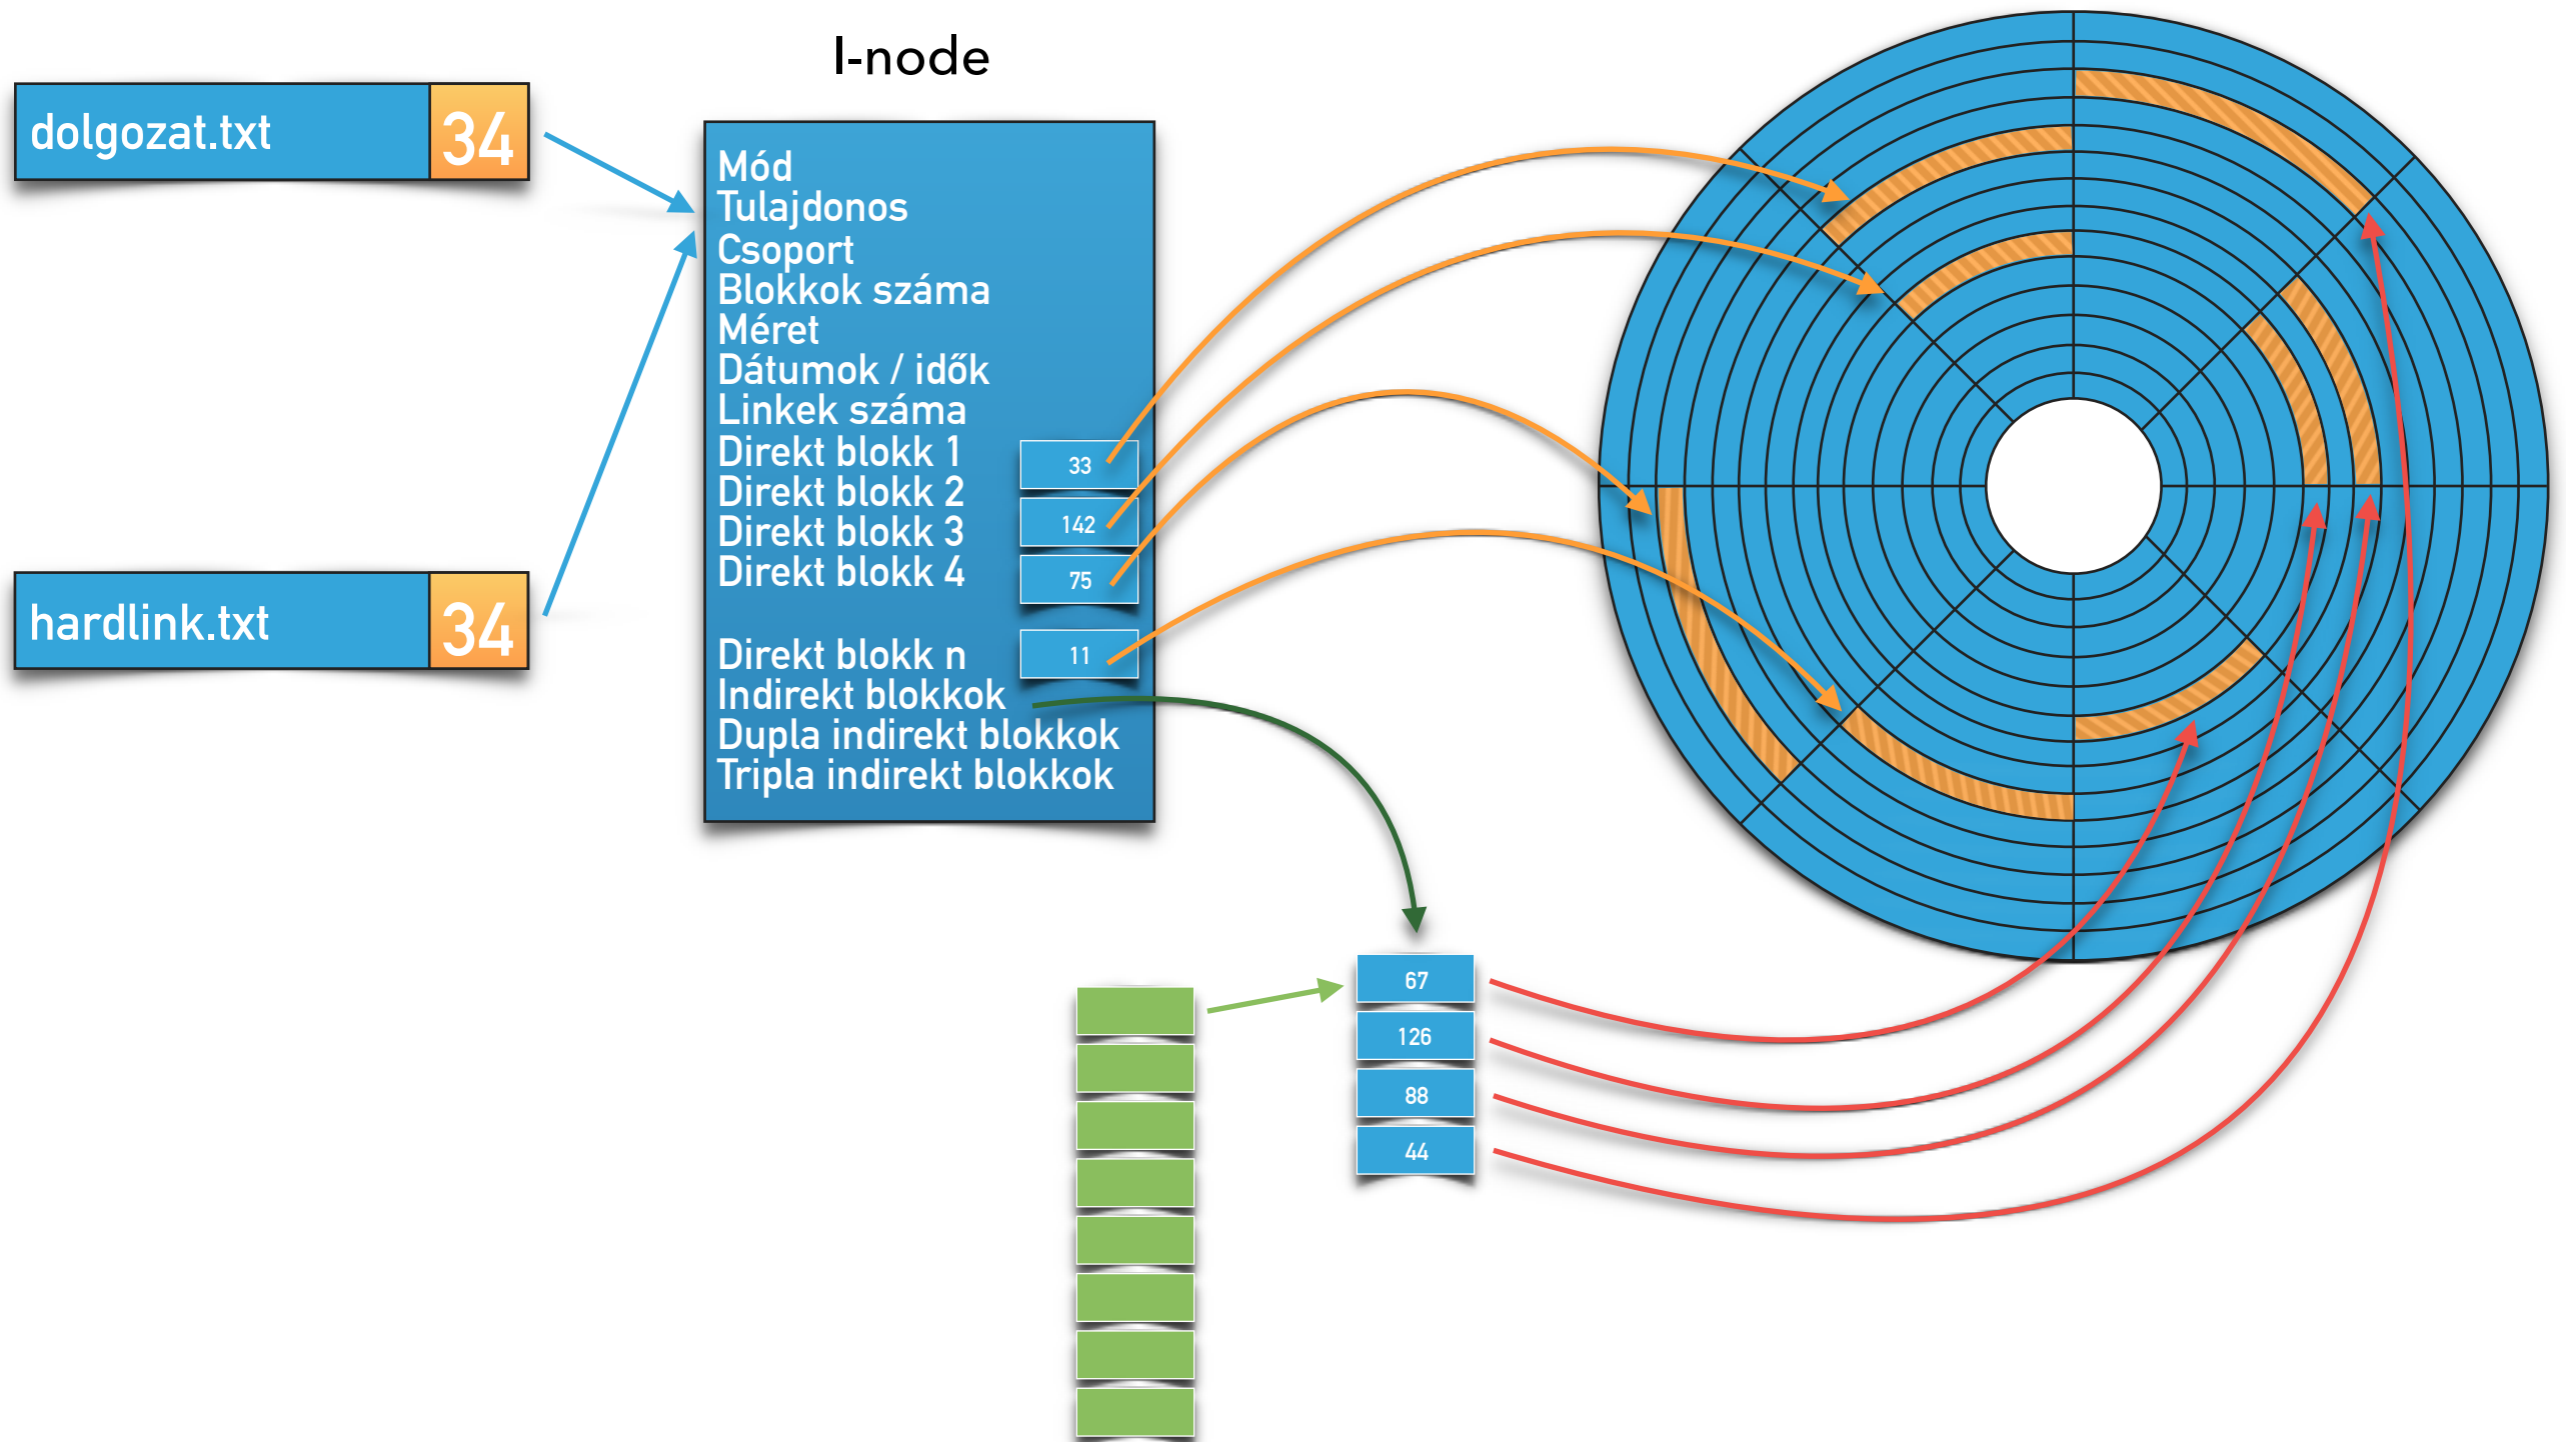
dolgozat.txt 34

hardlink.txt 34

I-node

Mód
Tulajdonos
Csoport
Blokkok száma
Méret
Dátumok / idők
Linkek száma
Direkt blokk 1 33
Direkt blokk 2 142
Direkt blokk 3
Direkt blokk 4 75

Direkt blokk n 11
Indirekt blokkok
Dupla indirekt blokkok
Tripla indirekt blokkok

67
126
88
44